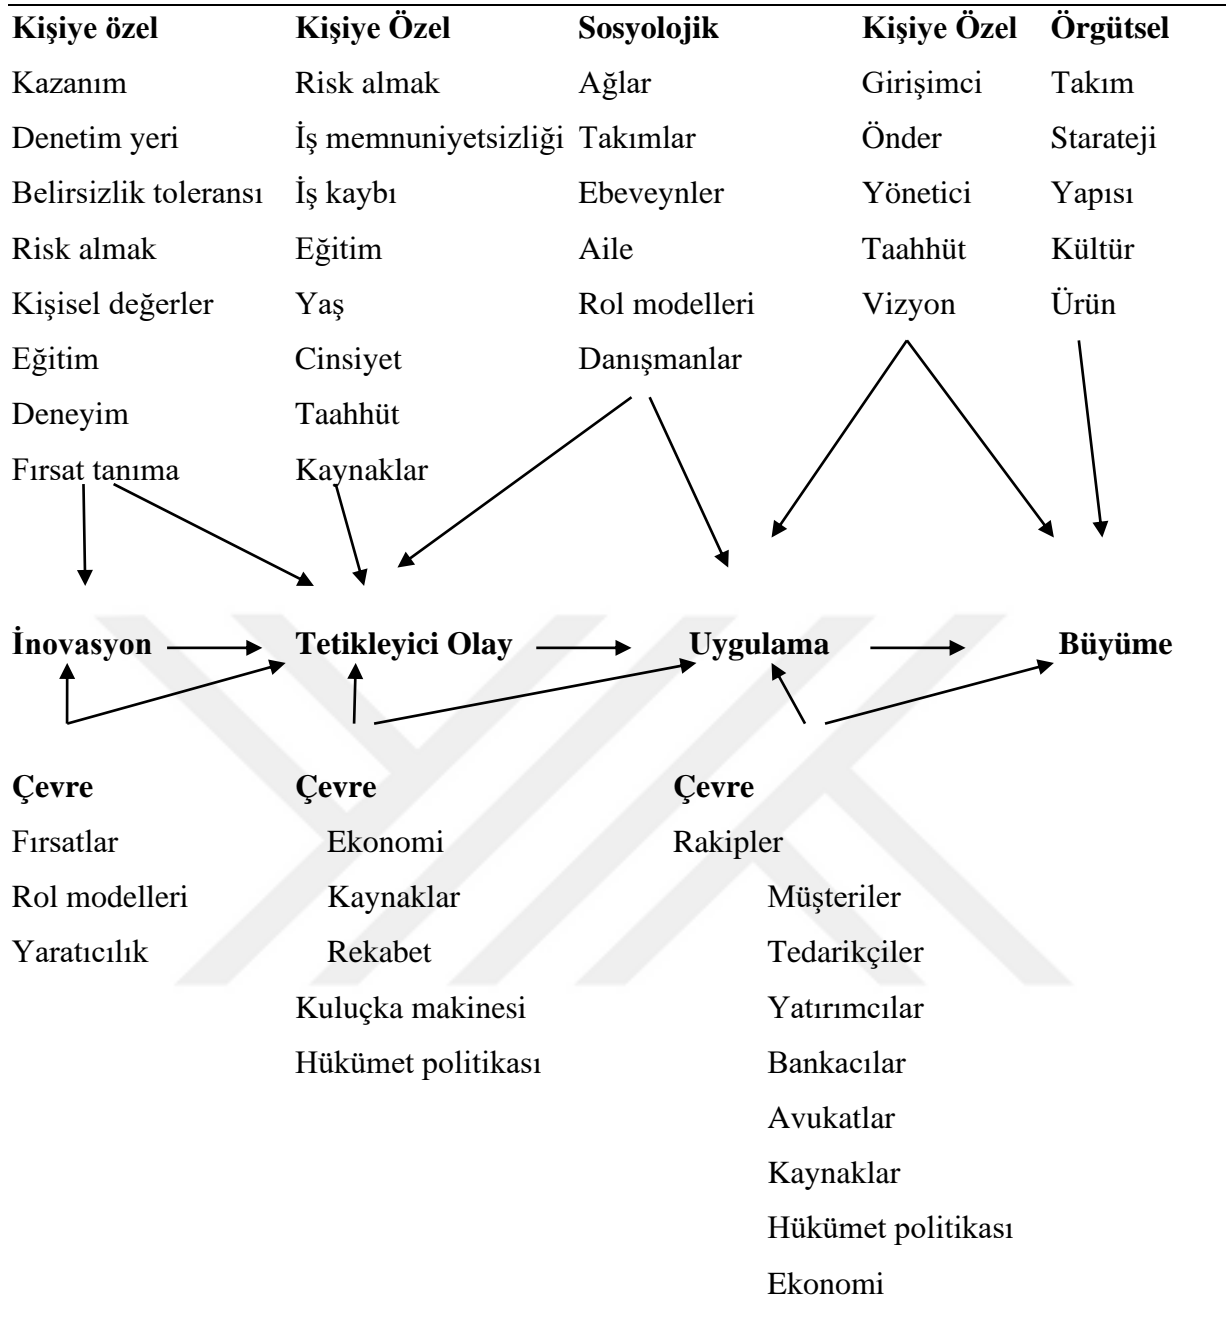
**Kişiye özel**
Kazanım
Denetim yeri
Belirsizlik toleransı
Risk almak
Kişisel değerler
Eğitim
Deneyim
Fırsat tanıma

**Kişiye Özel**
Risk almak
İş memnuniyetsizliği
İş kaybı
Eğitim
Yaş
Cinsiyet
Taahhüt
Kaynaklar

**Sosyolojik**
Ağlar
Takımlar
Ebeveynler
Aile
Rol modelleri
Danışmanlar

**Kişiye Özel**
Girişimci
Önder
Yönetici
Taahhüt
Vizyon

**Örgütsel**
Takım
Starateji
Yapısı
Kültür
Ürün

**İnovasyon** → **Tetikleyici Olay** → **Uygulama** → **Büyüme**

**Çevre**
Fırsatlar
Rol modelleri
Yaratıcılık

**Çevre**
Ekonomi
Kaynaklar
Rekabet
Kuluçka makinesi
Hükümet politikası

**Çevre**
Rakipler
Müşteriler
Tedarikçiler
Yatırımcılar
Bankacılar
Avukatlar
Kaynaklar
Hükümet politikası
Ekonomi